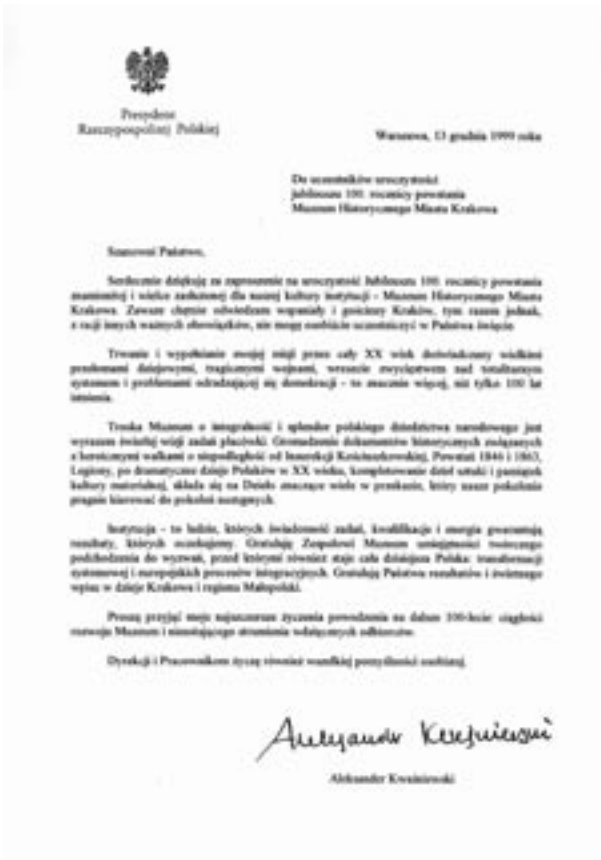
Prezydent
Rzeczypospolitej Polskiej

Warszawa, 13 grudnia 1999 roku

Do uczestników uroczystości
jubileuszu 100. rocznicy powstania
Muzeum Historycznego Miasta Krakowa

Szanowni Państwo,

Serdecznie dziękuję za zaproszenie na uroczystość Jubileuszu 100. rocznicy powstania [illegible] i wielce zasłużonej dla naszej kultury instytucji - Muzeum Historycznego Miasta Krakowa. Zawsze chętnie odwiedzam wspaniały i gościnny Kraków, tym razem jednak, z racji innych ważnych obowiązków, nie mogę osobiście uczestniczyć w Państwa święcie.

Trwanie i wypełnianie swojej misji przez cały XX wiek doświadczony wielkimi przemianami dziejowymi, tragicznymi wojnami, wreszcie zwycięstwem nad totalitarnym systemem i problemami odradzającej się demokracji - to znaczyło więcej, niż tylko 100 lat istnienia.

Troska Muzeum o integralność i splendor polskiego dziedzictwa narodowego jest wyrazem świetlej wizji zadań placówki. Gromadzenie dokumentów historycznych związanych z korzeniami walki o niepodległość od Insurekcji Kościuszkowskiej, Powstań 1846 i 1863, Legiony, po dramatyczne dzieje Polaków w XX wieku, kompletowanie dzieł sztuki i pamiątek kultury materialnej, składa się na Dzieło znaczące wiele w przeszłości, które nasze pokolenie pragnie kierować do pokoleń następnych.

Instytucja - to ludzie, których świadomość zadań, kwalifikacje i energia przesądzają rezultaty, których oczekujemy. Gratuluję Zespołowi Muzeum umiejętności twórczego podchodzenia do wyzwań, przed którymi również staje cała dzisiejsza Polska: transformacji systemowej i europejskich procesów integracyjnych. Gratuluję Państwu rezultatów i znaczącego wpisu w dzieje Krakowa i regionu Małopolski.

Proszę przyjąć moje najszczersze życzenia powodzenia na dalsze 100-lecie: ciągłości rozwoju Muzeum i niezałagającego strumienia odwiedzających odbiorców.

Dyrekcji i Pracownikom życzę również wszelkiej pomyślności osobistej.

Aleksander Kwaśniewski

Aleksander Kwaśniewski